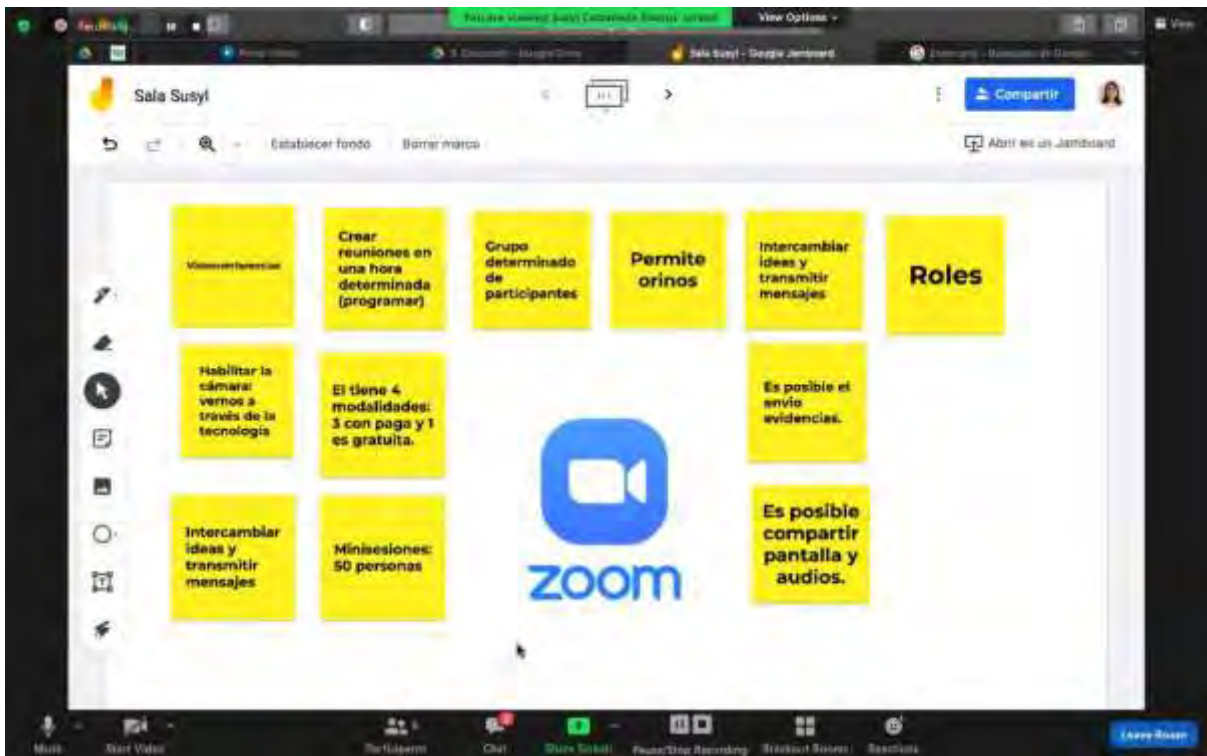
You are viewing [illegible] screen

View Options

Sala Susyl - Google Jamboard

Sala Susyl

Compartir

Establecer fondo

Borrar marco

Abrir en un Jamboard

Videoconferencias

Crear reuniones en una hora determinada (programar)

Grupo determinado de participantes

Permite orinos

Intercambiar ideas y transmitir mensajes

Roles

Habilitar la cámara: vernos a través de la tecnología

El tiene 4 modalidades: 3 con paga y 1 es gratuita.

Es posible el envío evidencias.

Intercambiar ideas y transmitir mensajes

Minisesiones: 50 personas

zoom

Es posible compartir pantalla y audios.

Mute

Start Video

Participants

Chat

Share Screen

Pause/Stop Recording

Breakout Rooms

Reactions

Leave Room